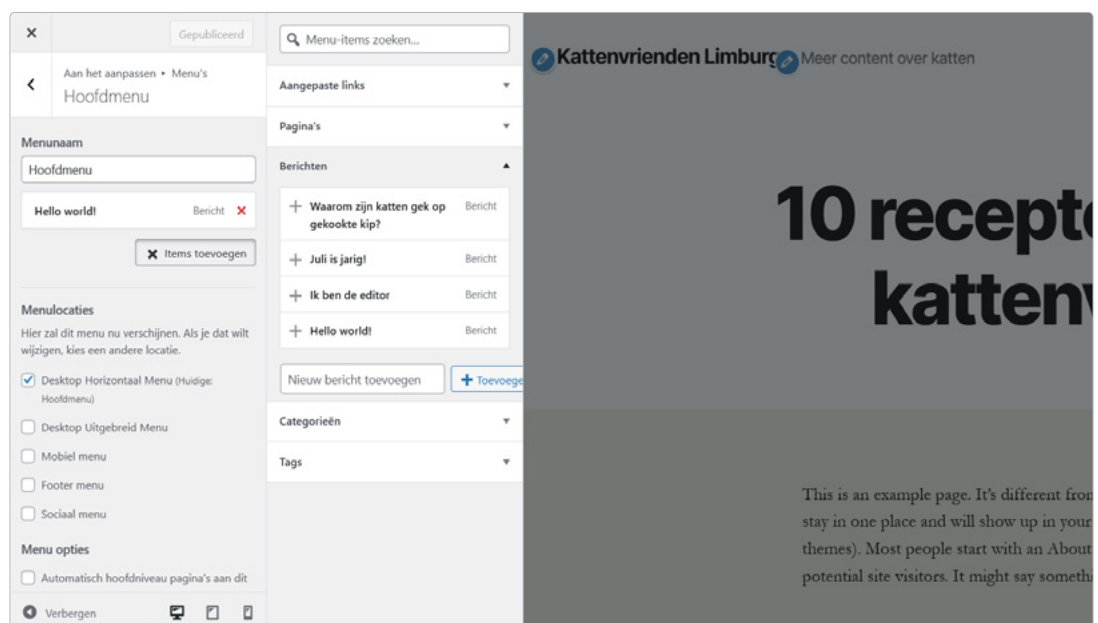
×
Gepubliceerd

Aan het aanpassen ▸ Menu's
Hoofdmenu

Menunaam
Hoofdmenu

Hello world! Bericht ×

× Items toevoegen

Menulocaties
Hier zal dit menu nu verschijnen. Als je dat wilt wijzigen, kies een andere locatie.

Desktop Horizontaal Menu (Huidige: Hoofdmenu)
Desktop Uitgebreid Menu
Mobiel menu
Footer menu
Sociaal menu

Menu opties
Automatisch hoofdniveau pagina's aan dit

Verbergen

Menu-items zoeken...

Aangepaste links
Pagina's
Berichten
+ Waarom zijn katten gek op gekookte kip? Bericht
+ Juli is jarig! Bericht
+ Ik ben de editor Bericht
+ Hello world! Bericht

Nieuw bericht toevoegen
+ Toevoege

Categorieën
Tags

Kattenvrienden Limburg
Meer content over katten

10 recept
katten

This is an example page. It's different fro
stay in one place and will show up in your
themes). Most people start with an About
potential site visitors. It might say someth